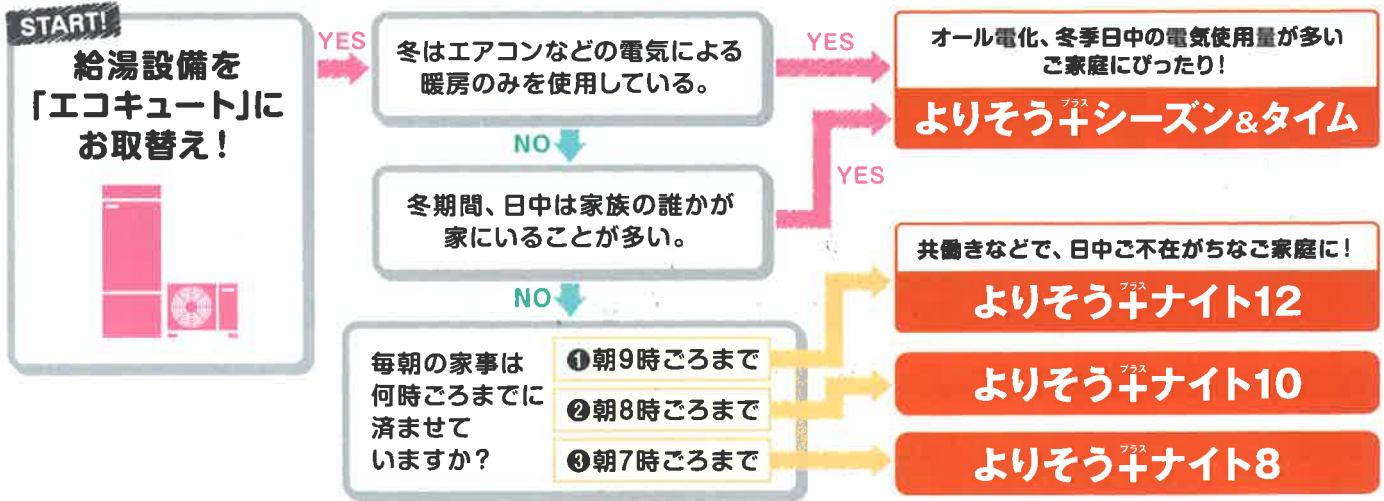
START!

給湯設備を「エコキュート」にお取替え!

YES

冬はエアコンなどの電気による暖房のみを使用している。

YES

オール電化、冬季日中の電気使用量が多いご家庭にぴったり!

よりそう+シーズン&タイム

NO

YES

冬期間、日中は家族の誰かが家にいることが多い。

NO

共働きなどで、日中ご不在がちなご家庭に!

よりそう+ナイト12

毎朝の家事は何時ごろまでに済ませていますか?

❶朝9時ごろまで

❷朝8時ごろまで

❸朝7時ごろまで

よりそう+ナイト10

よりそう+ナイト8